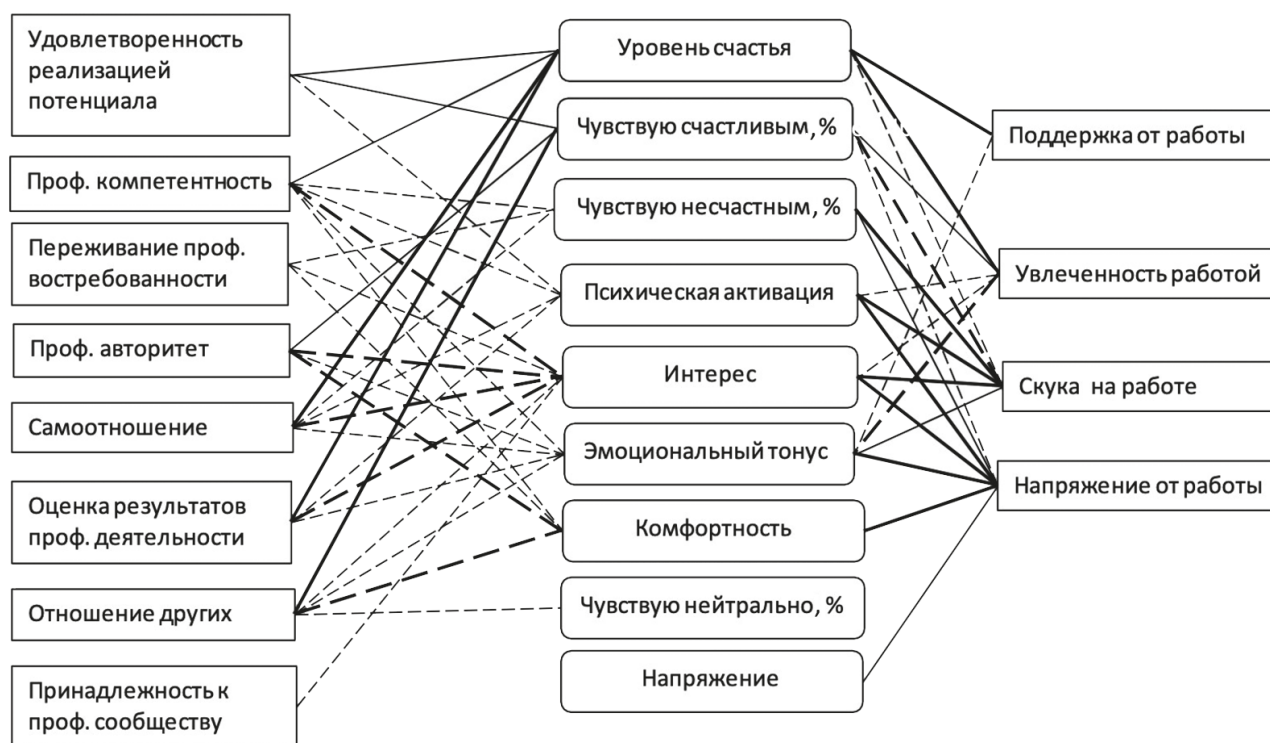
Удовлетворенность реализацией потенциала

Проф. компетентность

Переживание проф. востребованности

Проф. авторитет

Самоотношение

Оценка результатов проф. деятельности

Отношение других

Принадлежность к проф. сообществу

Уровень счастья

Чувствую счастливым, %

Чувствую несчастным, %

Психическая активация

Интерес

Эмоциональный тонус

Комфортность

Чувствую нейтрально, %

Напряжение

Поддержка от работы

Увлеченность работой

Скука на работе

Напряжение от работы